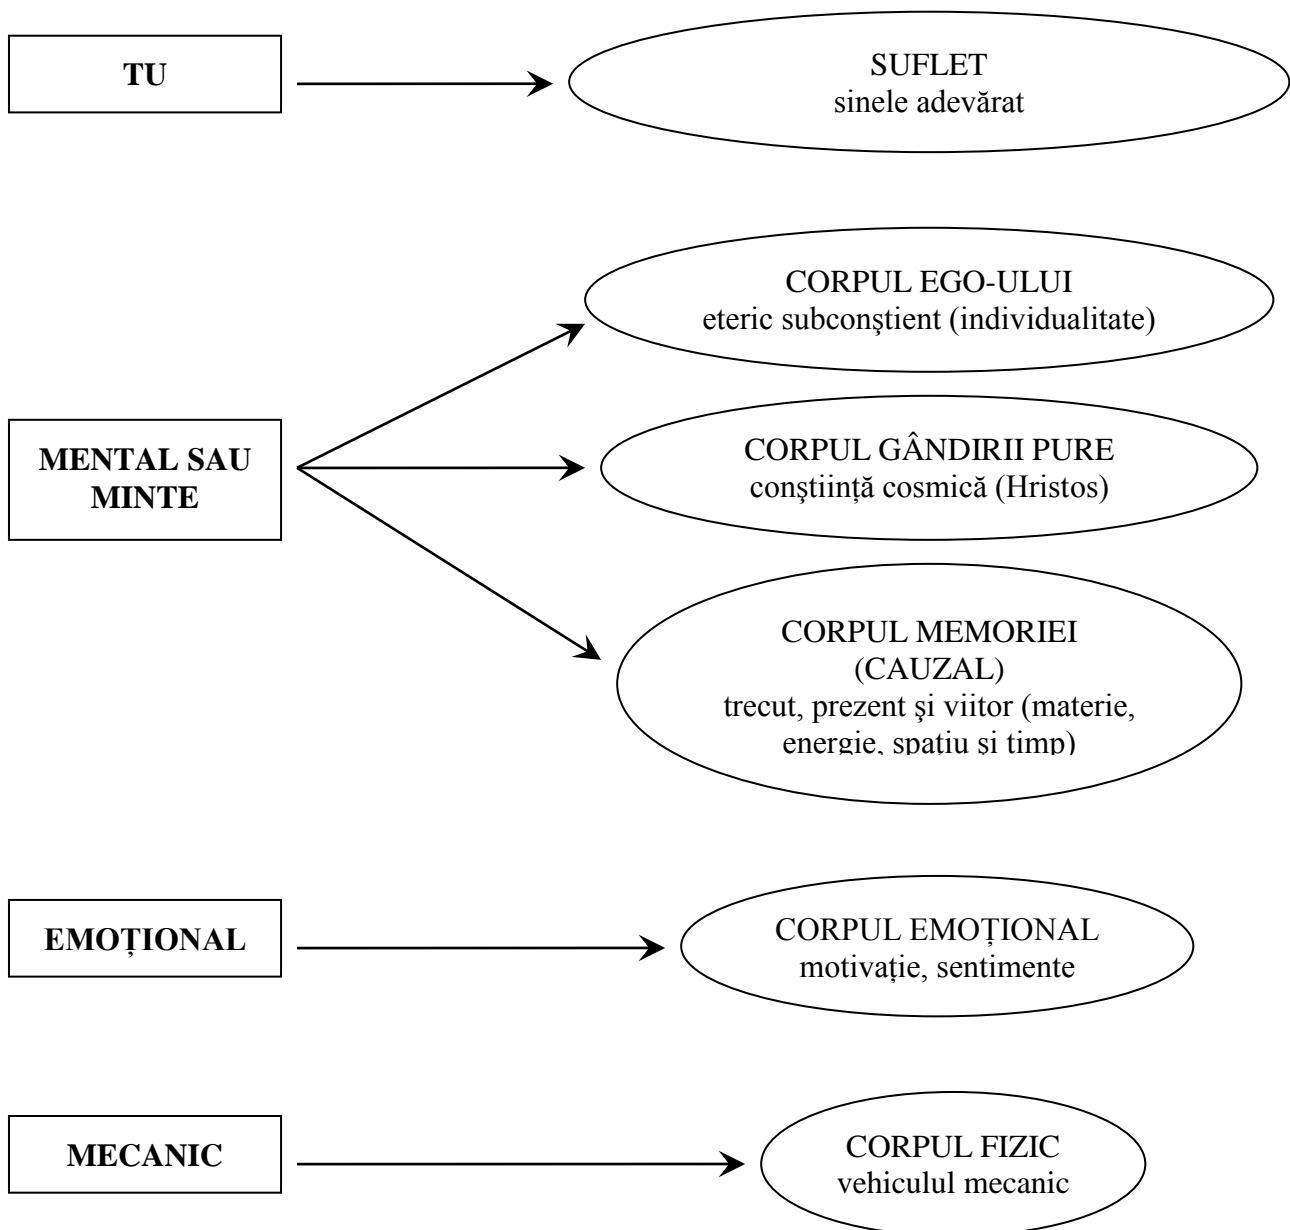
TU

SUFLET
sinele adevărat

MENTAL SAU MINTE

CORPUL EGO-ULUI
eteric subconştient (individualitate)

CORPUL GÂNDIRII PURE
conştiinţă cosmică (Hristos)

CORPUL MEMORIEI (CAUZAL)
trecut, prezent şi viitor (materie, energie, spaţiu şi timp)

EMOȚIONAL

CORPUL EMOȚIONAL
motivație, sentimente

MECANIC

CORPUL FIZIC
vehiculul mecanic